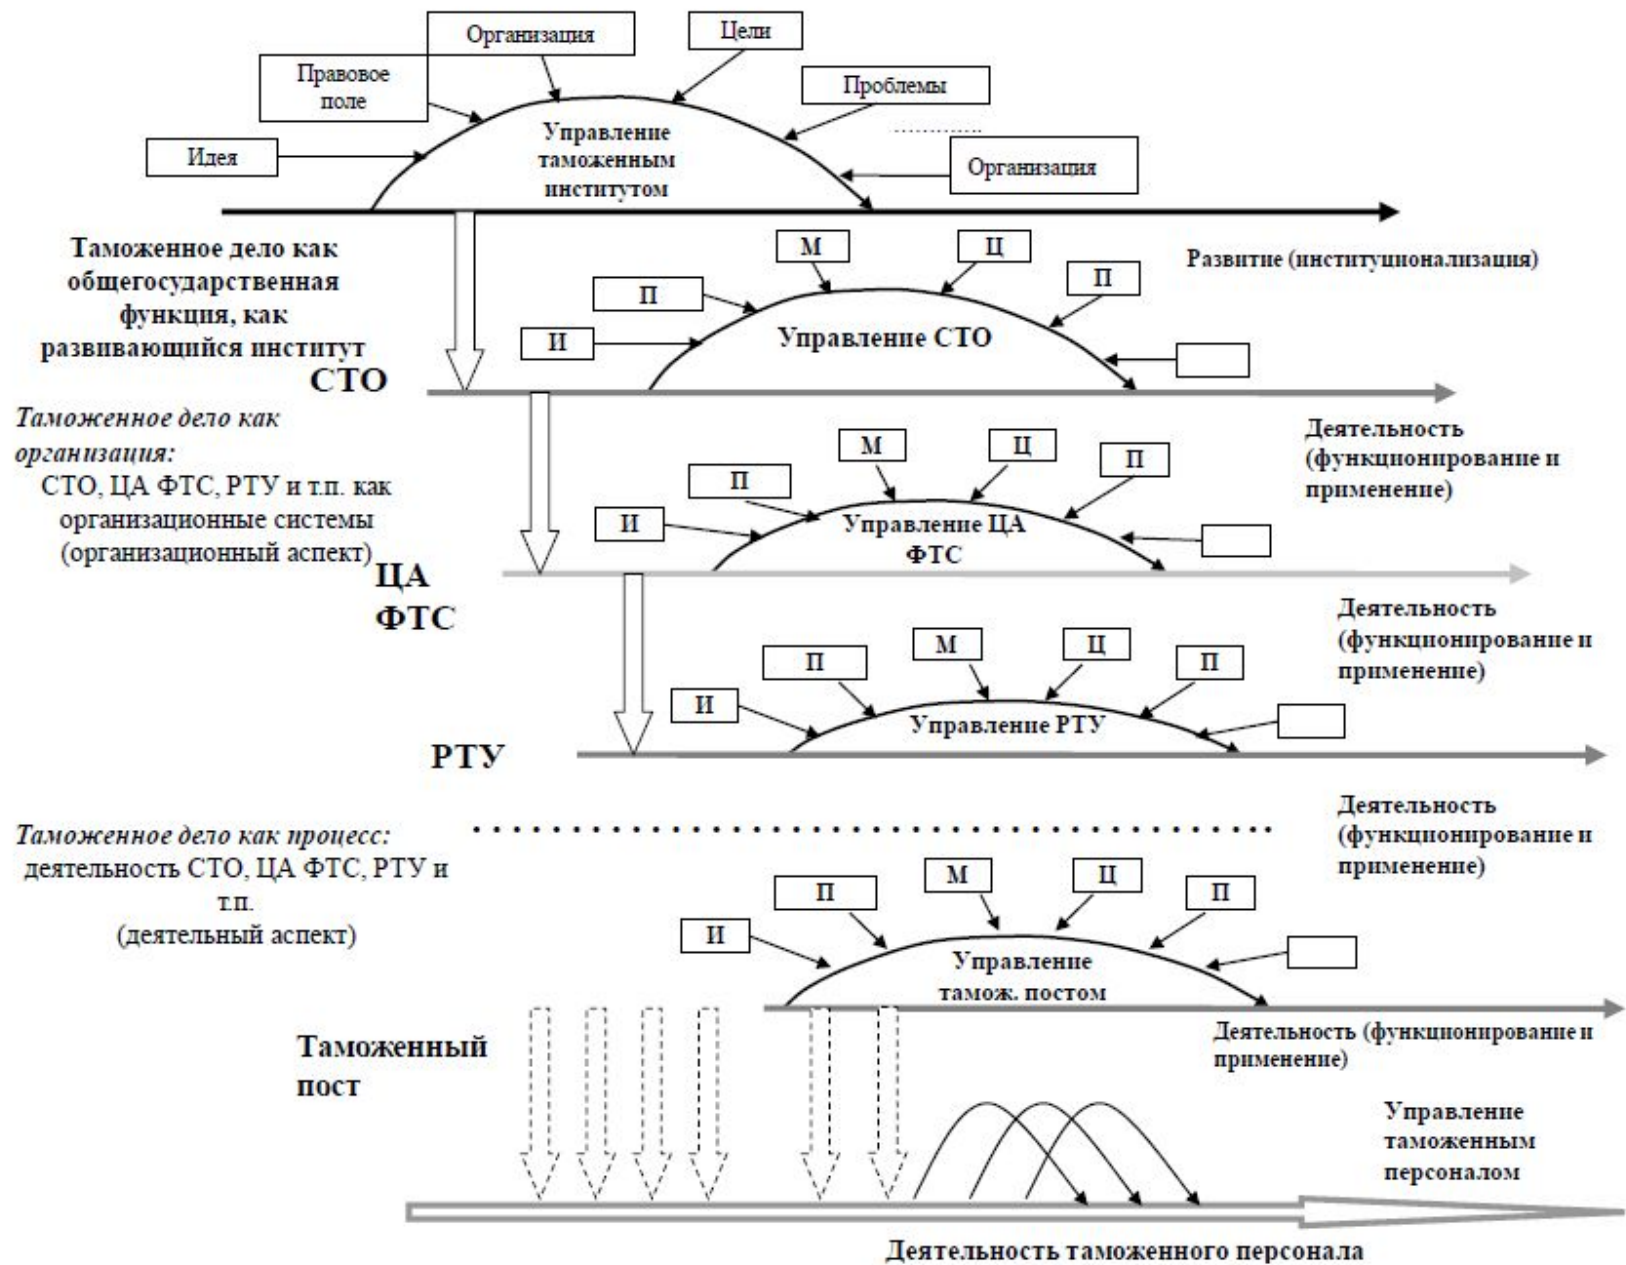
Организация

Цели

Правовое поле

Проблемы

Идея

Управление таможенным институтом

............

Организация

Таможенное дело как общегосударственная функция, как развивающийся институт

М

Ц

Развитие (институционализация)

П

П

И

Управление СТО

СТО

*Таможенное дело как организация:*
СТО, ЦА ФТС, РТУ и т.п. как организационные системы (организационный аспект)

Деятельность (функционирование и применение)

М

Ц

П

П

И

Управление ЦА ФТС

ЦА ФТС

Деятельность (функционирование и применение)

М

Ц

П

П

И

Управление РТУ

РТУ

Деятельность (функционирование и применение)

*Таможенное дело как процесс:*
деятельность СТО, ЦА ФТС, РТУ и т.п.
(деятельный аспект)

М

Ц

П

П

И

Управление тамож. постом

Таможенный пост

Деятельность (функционирование и применение)

Управление таможенным персоналом

Деятельность таможенного персонала